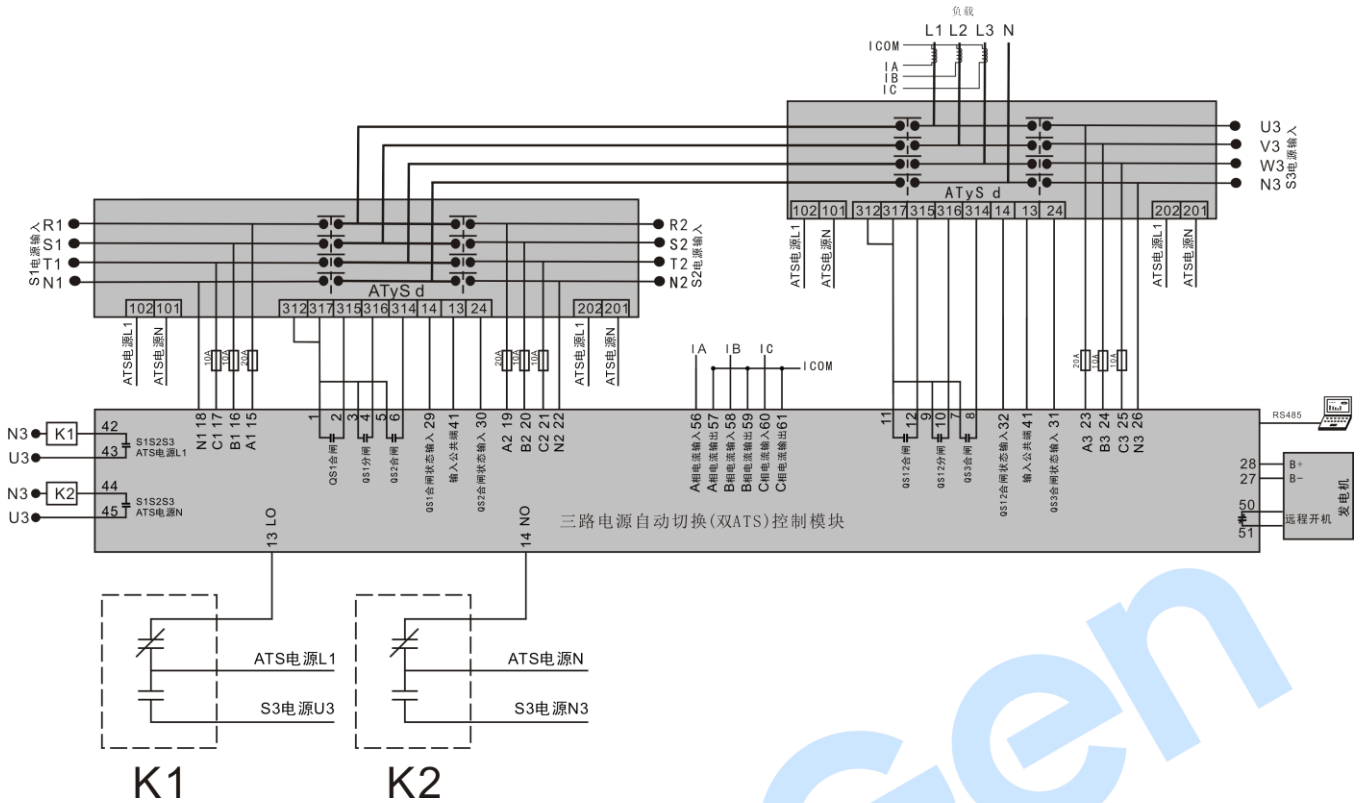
负载
L1 L2 L3 N
ICOM
IA
IB
IC

U3
V3
W3
N3
S3电源输入

ATyS d
102 101 312 317 315 316 314 14 13 24 202 201
ATS电源L1
ATS电源N
ATS电源L1
ATS电源N

R1
S1
T1
N1
S1电源输入

R2
S2
T2
N2
S2电源输入

ATyS d
102 101 312 317 315 316 314 14 13 24 202 201
ATS电源L1
ATS电源N
ATS电源L1
ATS电源N

10A 10A 20A
20A 10A 10A
20A 10A 10A

IA IB IC ICOM

N3 K1 42
U3 43
S1S2S3
ATS电源L1
N3 K2 44
U3 45
S1S2S3
ATS电源N

N 18 C1 17 B1 16 A1 15
1 2 3 4 5 6
QS1合闸 QS1分闸 QS2合闸
QS1合闸状态输入 29
输入公共端 41
QS2合闸状态输入 30
A2 19 B2 20 C2 21 N2 22
A相电流输入 56
A相电流输出 57
B相电流输入 58
B相电流输出 59
C相电流输入 60
C相电流输出 61
11 12 9 10 7 8
QS12合闸 QS12分闸 QS3合闸
QS12合闸状态输入 32
输入公共端 41
QS3合闸状态输入 31
A3 23 B3 24 C3 25 N3 26

RS485
28 B+
27 B−
50
51
远程开机
发电机

13 LO
14 NO
三路电源自动切换(双ATS)控制模块

ATS电源L1
S3电源U3
ATS电源N
S3电源N3

K1
K2

Gen